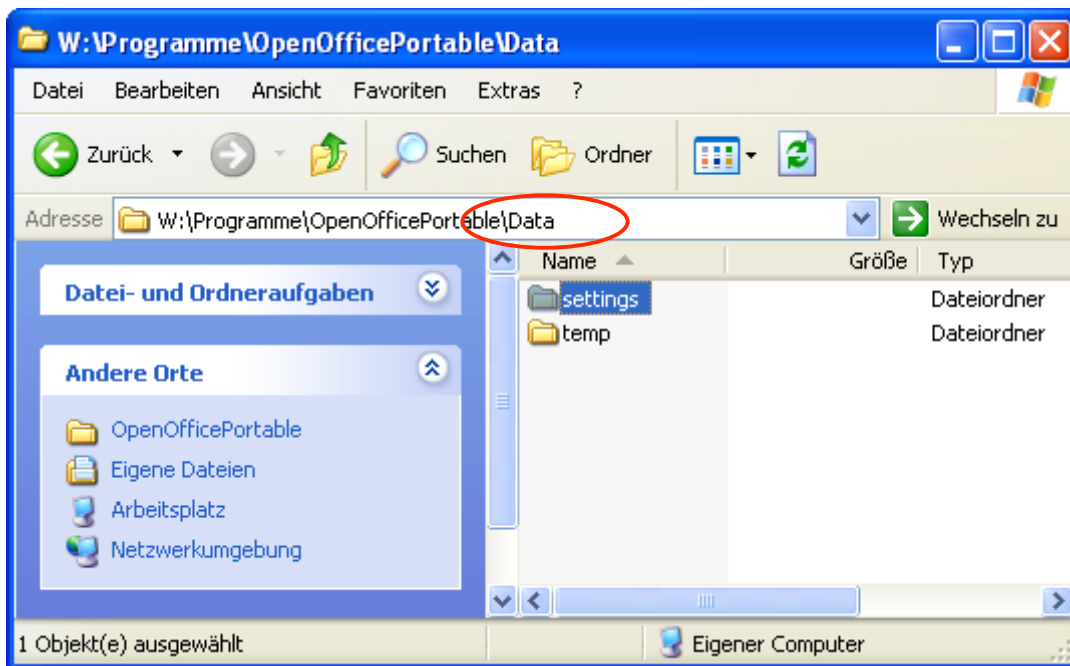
W:\Programme\OpenOfficePortable\Data

Datei Bearbeiten Ansicht Favoriten Extras ?

Zurück Suchen Ordner

Adresse W:\Programme\OpenOfficePortable\Data Wechseln zu

Datei- und Ordneraufgaben

Andere Orte

OpenOfficePortable
Eigene Dateien
Arbeitsplatz
Netzwerkumgebung

| Name | Größe | Typ |
|---|---|---|
| settings | | Dateiordner |
| temp | | Dateiordner |

1 Objekt(e) ausgewählt

Eigener Computer